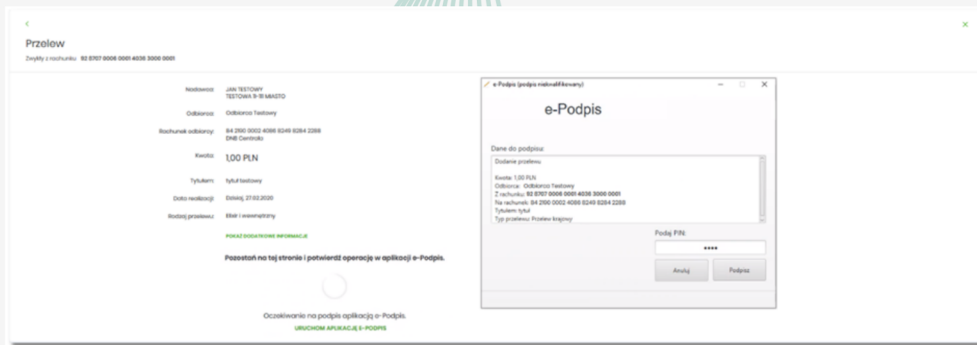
Przelew

Zlecenie z rachunku 92 8707 0006 0001 4036 3000 0001

Nadawca: JAN TESTOWY TESTOWA 9-16 MIASTO

Odbiorca: Odbiorca Testowy

Rachunek odbiorcy: 84 2160 0002 4088 8249 8284 2288 DNB Centrala

Kwota: 1,00 PLN

Tytułem: tytuł testowy

Data realizacji: Dzisiaj, 27.02.2020

Rodzaj przelewu: Elixir i wewnętrzny

POKAŻ DODATKOWE INFORMACJE

Pozostań na tej stronie i potwierdź operację w aplikacji e-Podpis.

Oczekiwanie na podpis aplikacją e-Podpis.

URUCHOM APLIKACJĘ E-PODPIS

e-Podpis (podpis niekwalifikowany)

e-Podpis

Dane do podpisu:

Dodanie przelewu

Kwota: 1,00 PLN
Odbiorca: Odbiorca Testowy
Z rachunku: 92 8707 0006 0001 4036 3000 0001
Na rachunek: 84 2160 0002 4088 8249 8284 2288
Tytułem: tytuł
Typ przelewu: Przelew krajowy

Podaj PIN:

****

Anuluj

Podpisz